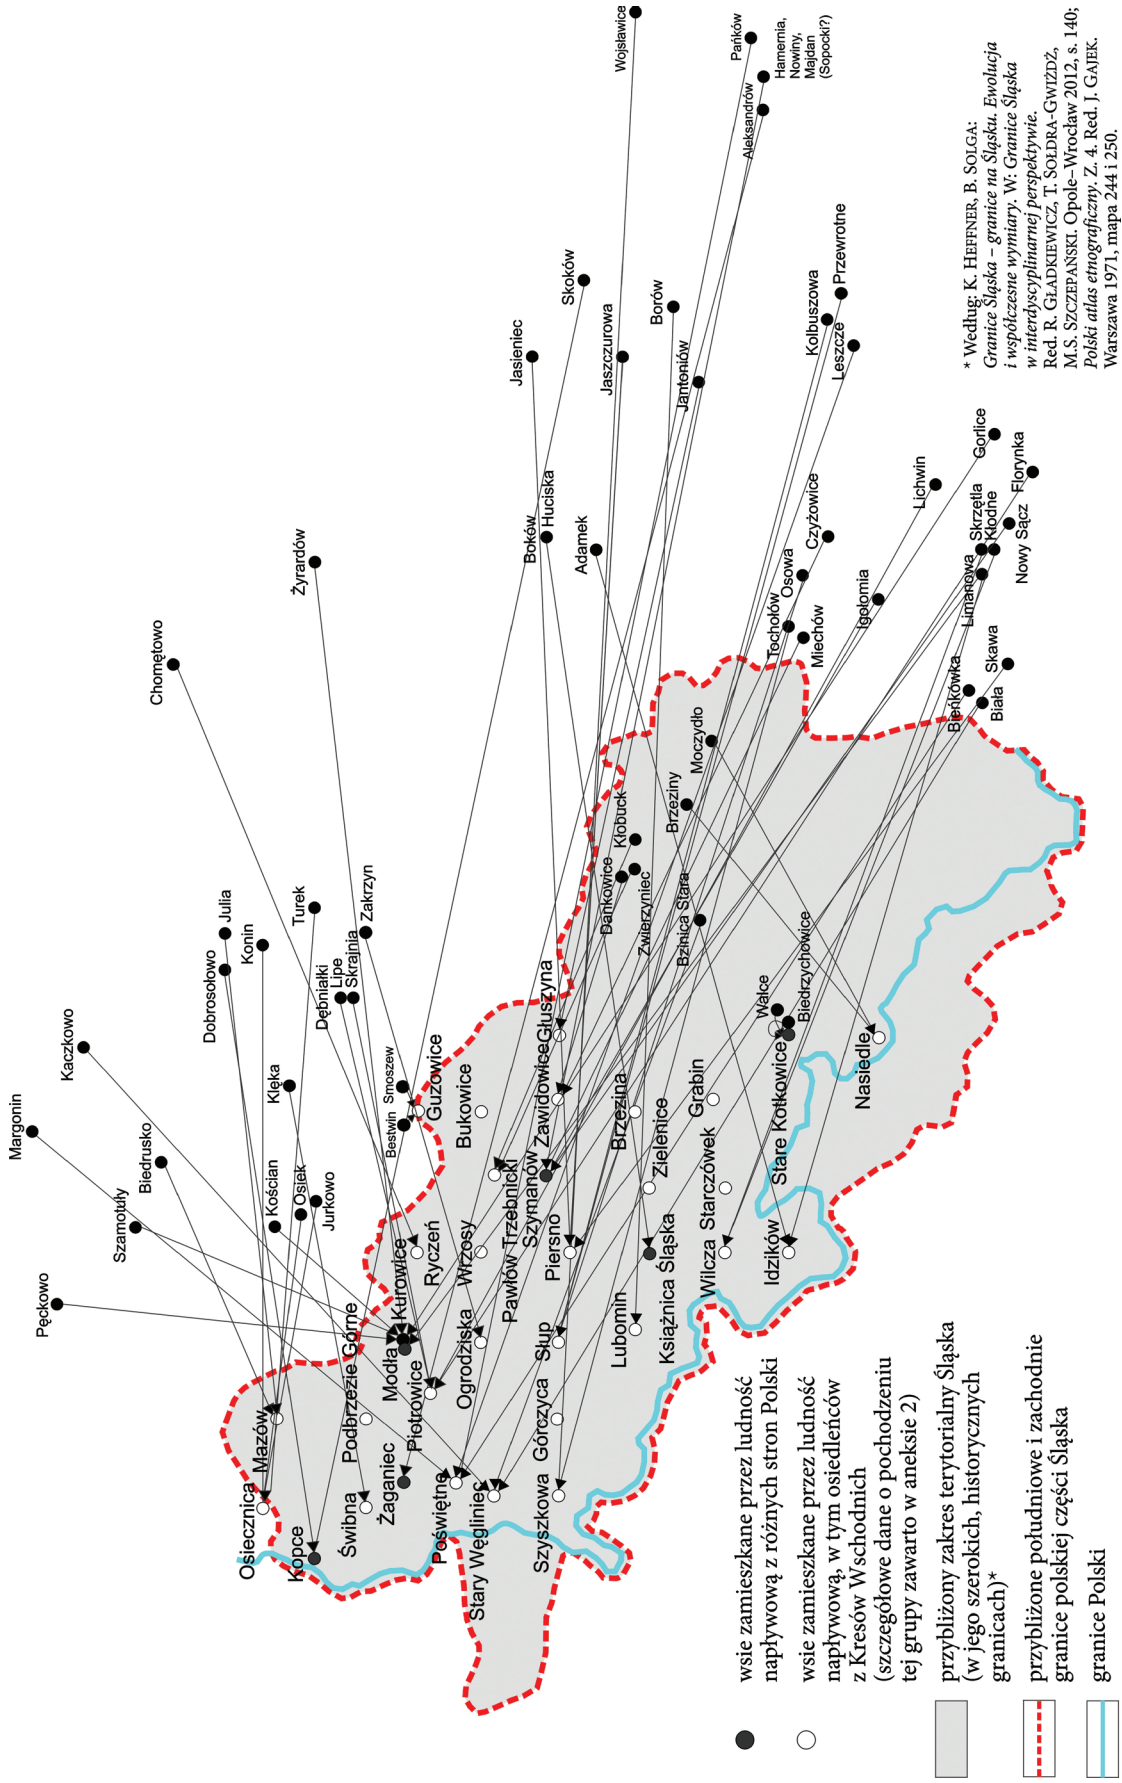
* Według: K. HEFFNER, B. SOLGA: Granice Śląska – granice na Śląsku. Ewolucja i współczesne wymiary. W: Granice Śląska w interdyscyplinarnej perspektywie. Red. R. GŁADKIEWICZ, T. SOŁDRA-GWIŻDŻ, M.S. SZCZEPAŃSKI. Opole–Wrocław 2012, s. 140; Polski atlas etnograficzny. Z. 4. Red. J. GAJEK. Warszawa 1971, mapa 244 i 250.

wsie zamieszkane przez ludność napływową z różnych stron Polski

wsie zamieszkane przez ludność napływową, w tym osiedleńców z Kresów Wschodnich (szczegółowe dane o pochodzeniu tej grupy zawarto w aneksie 2)

przybliżony zakres terytorialny Śląska (w jego szerokich, historycznych granicach)*

przybliżone południowe i zachodnie granice polskiej części Śląska

granice Polski

Wojsławice
Pańków
Hamernia, Nowiny, Majdan (Sopocki?)
Aleksandrów
Skoków
Borów
Jasieniec
Jaszczurowa
Jantoniów
Kolbuszowa
Przewrotne
Leszcze
Gorlice
Florynka
Lichwin
Skrzętla
Kłodne
Nowy Sącz
Limanowa
Igołomia
Czyżowice
Osowa
Tocholów
Miechów
Skawa
Bieńkówka
Biała
Żyrardów
Boków
Huciska
Adamek
Chomętowo
Moczydło
Brzeziny
Kłobuck
Dankowice
Zwierzyniec
Bzinica Stara
Turek
Zakrzyn
Julia
Konin
Dobrosołowo
Dębniałki
Lipe
Skrajnia
Kaczkowo
Margonin
Biedrusko
Szamotuły
Pęckowo
Klęka
Kościan
Osiek
Jurkowo
Smoszew
Bestwin
Guzowice
Bukowice
Głuszyna
Zawidowice
Wałce
Biedrzychowice
Nasiedle
Grabin
Brzezina
Zielenice
Szymanów
Trzebnicki
Starczówek
Stare Kotkowice
Idzików
Wilcza
Książnica Śląska
Piersno
Pawłów
Wrzosy
Ryczeń
Kurowice
Modła
Podbrzezie Górne
Ogrodziska
Słup
Lubomin
Górczyca
Szyszkowa
Stary Węgliniec
Poświętne
Piotrowice
Żaganiec
Świbna
Mazów
Osiecznica
Kopce